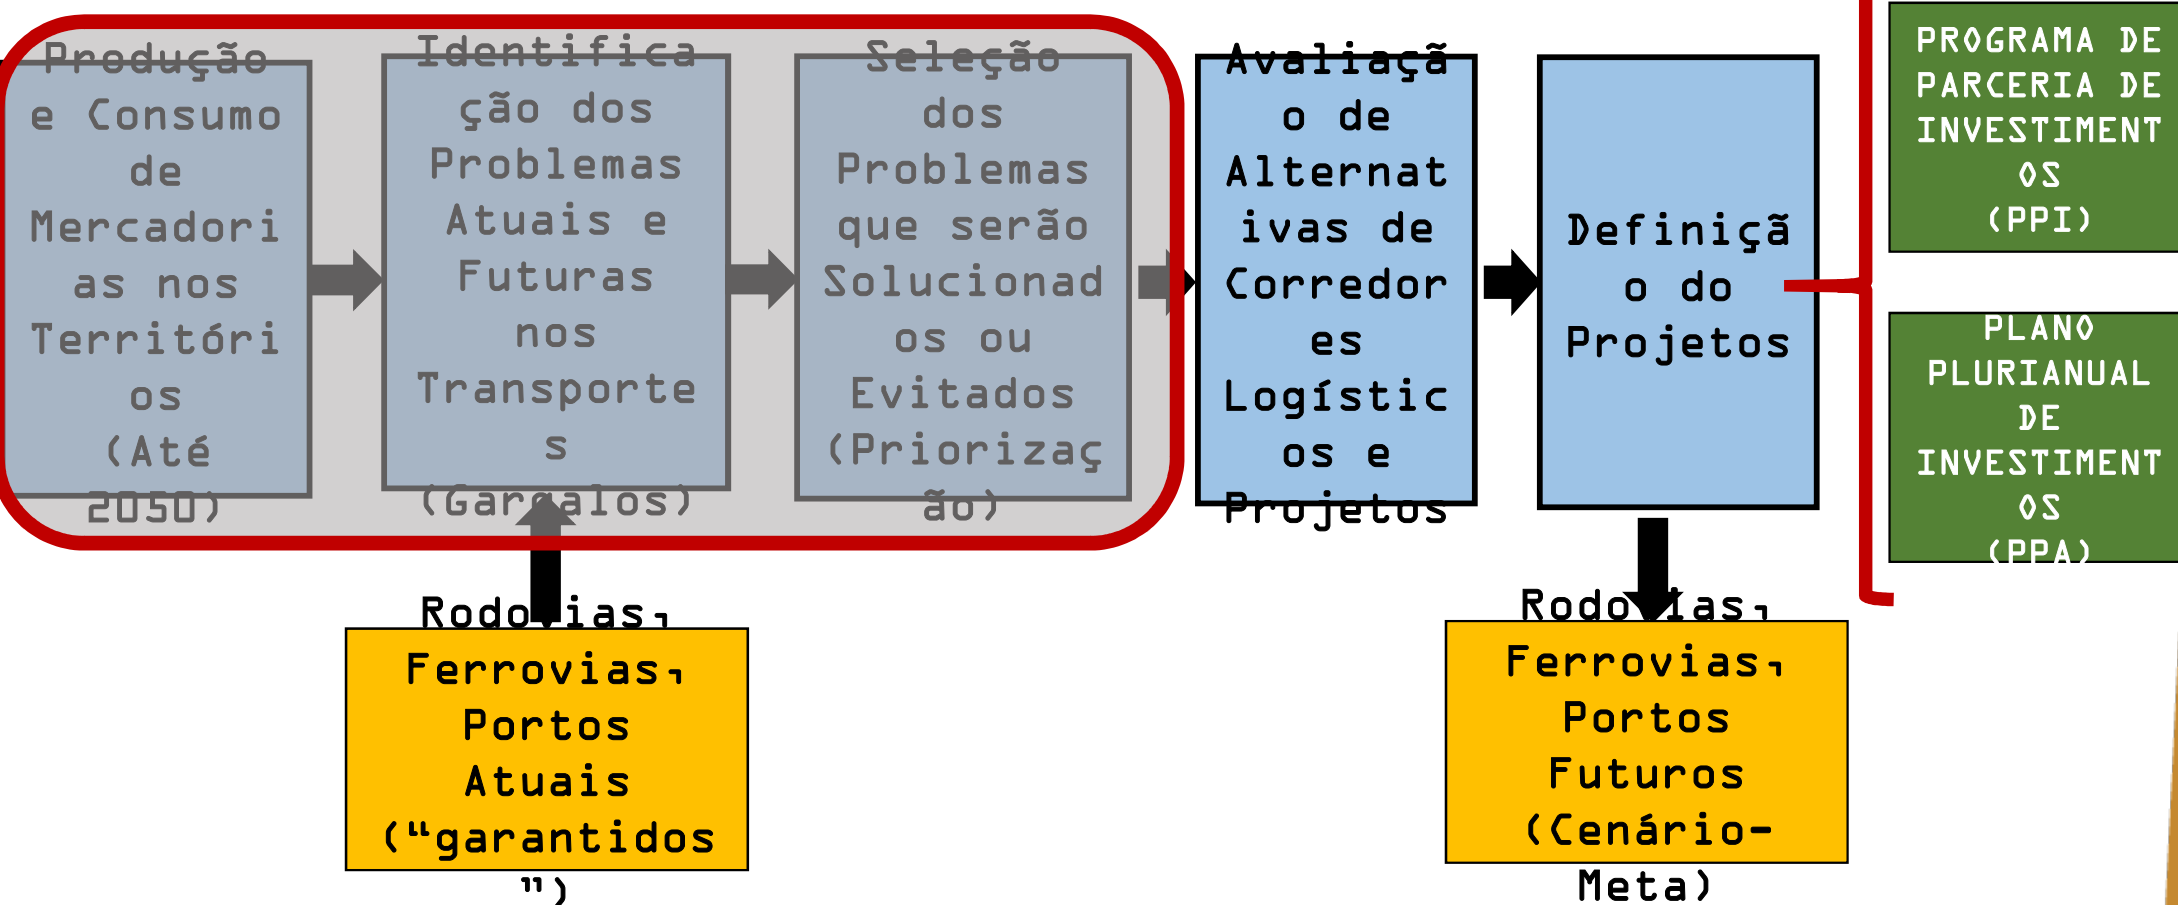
Produção e Consumo de Mercadorias nos Territórios (Até 2050)

Identificação dos Problemas Atuais e Futuras nos Transportes (Gargalos)

Seleção dos Problemas que serão Solucionados ou Evitados (Priorização)

Avaliação de Alternativas de Corredores Logísticos e Projetos

Definição do Projetos

PROGRAMA DE PARCERIA DE INVESTIMENTOS (PPI)

PLANO PLURIANUAL DE INVESTIMENTOS (PPA)

Rodovias, Ferrovias, Portos Atuais ("garantidos")

Rodovias, Ferrovias, Portos Futuros (Cenário-Meta)